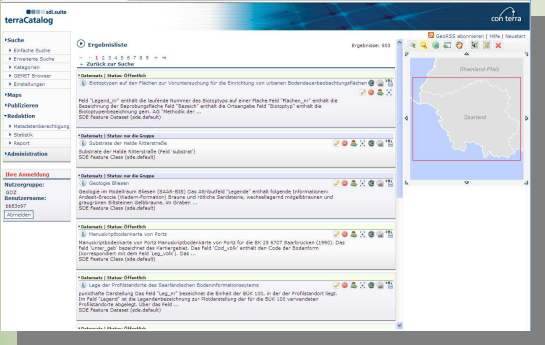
sdi.suite
terraCatalog

con terra

GeoRSS abonnieren | Hilfe | Neustart

▸Suche
Einfache Suche
Erweiterte Suche
Kategorien
GEMET Browser
Einstellungen
▸Maps
▸Publizieren
▸Redaktion
Metadatenberechtigung
Statistik
Report
▸Administration

Ihre Anmeldung
Nutzergruppe:
GDZ
Benutzername:
bb53s97
Abmelden

Ergebnisliste
Ergebnisse: 503
← 1 2 3 4 5 6 7 8 9 →
« Zurück zur Suche

Rheinland-Pfalz
Saarland

Datensatz | Status: Öffentlich
Biotoptypen auf den Flächen zur Voruntersuchung für die Einrichtung von urbanen Bodendauerbeobachtungsflächen
Feld "Legend_nr" enthält die laufende Nummer des Biotoptyps auf einer Fläche Feld "Flachen_nr" enthält die Bezeichnung der Beprobungsfläche Feld "Bezeich" enthält die Ortsangabe Feld "Biotoptyp" enthält die Biotoptypenbezeichnung gem. AG "Methodik der ...
SDE Feature Class (sde.default)

Datensatz | Status: Nur Gruppe
Substrate der Halde Ritterstraße
Substrate der Halde Ritterstraße (Feld 'substrat')
SDE Feature Class (sde.default)

Datensatz | Status: Nur Gruppe
Geologie Blessen
Geologie im Modellraum Blessen (5444-B35) Das Attributfeld "Legende" enthält folgende Informationen: Andesit-Breccie (Wadern-Formation) Braune und rötliche Sandsteine, wechsellagernd mitgelbbraunen und graugrünen Siltsteinen Geröllbänke, im Graben ...
SDE Feature Class (sde.default)

Datensatz | Status: Nur Gruppe
Manuskriptbodenkarte von Forts
Manuskriptbodenkarte von Forts Manuskriptbodenkarte von Forts für die BK 25 6707 Saarbrücken (1990). Das Feld "Unter_geb" bezeichnet das Kartiergebiet. Das Feld "Cod_vdk" enthält den Code der Bodenform (korrespondiert mit dem Feld "Leg_vdk"). Das ...
SDE Feature Class (sde.default)

Datensatz | Status: Öffentlich
Lage der Profilstandorte des Saarländischen Bodeninformationssystems
punktuelle Darstellung Das Feld "Leg_nr" bezeichnet die Einheit der BÜK 100, in der der Profilstandort liegt. Im Feld "Legend" ist die Legendenbezeichnung zur Flächenstellung der für die BÜK 100 verwendeten Profilstandorte abgelegt. Über das Feld ...
SDE Feature Dataset (sde.default)